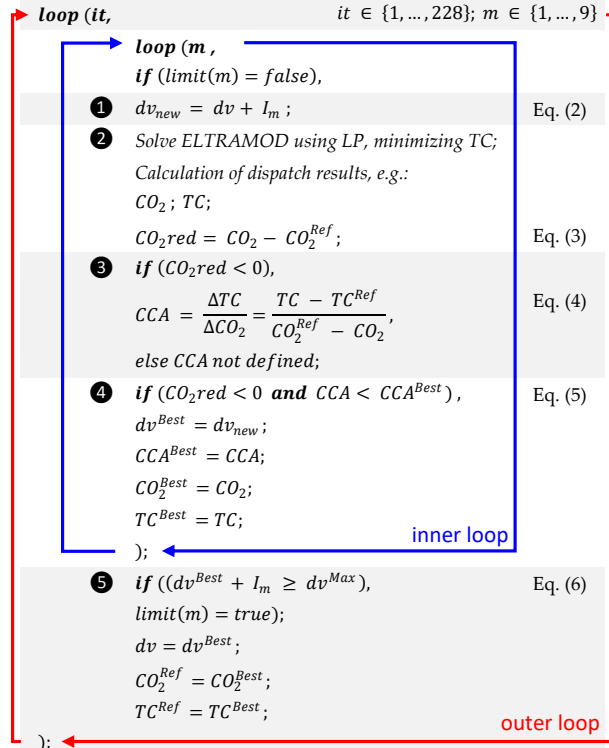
**loop (it,** $it \in \{1, \ldots, 228\}$; $m \in \{1, \ldots, 9\}$

**loop (m ,**

**if** $(limit(m) = false)$,

❶ $dv_{new} = dv + I_m$ ; Eq. (2)

❷ *Solve ELTRAMOD using LP, minimizing TC;*

*Calculation of dispatch results, e.g.:*

$CO_2$ ; $TC$;

$CO_2red = CO_2 - CO_2^{Ref}$; Eq. (3)

❸ **if** $(CO_2red < 0)$,

$CCA = \frac{\Delta TC}{\Delta CO_2} = \frac{TC - TC^{Ref}}{CO_2^{Ref} - CO_2}$, Eq. (4)

*else CCA not defined*;

❹ **if** $(CO_2red < 0$ **and** $CCA < CCA^{Best})$ , Eq. (5)

$dv^{Best} = dv_{new}$;

$CCA^{Best} = CCA$;

$CO_2^{Best} = CO_2$;

$TC^{Best} = TC$;

);

inner loop

❺ **if** $((dv^{Best} + I_m \geq dv^{Max})$, Eq. (6)

$limit(m) = true)$;

$dv = dv^{Best}$;

$CO_2^{Ref} = CO_2^{Best}$;

$TC^{Ref} = TC^{Best}$;

outer loop

);